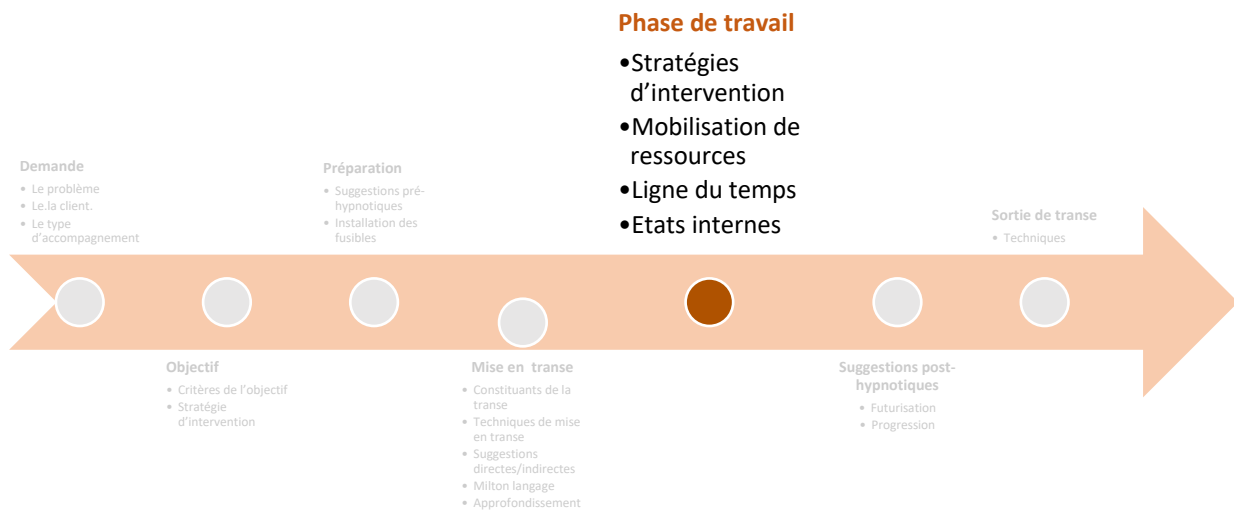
Phase de travail

•Stratégies d'intervention
•Mobilisation de ressources
•Ligne du temps
•Etats internes

Demande

• Le problème
• Le.la client.
• Le type d'accompagnement

Préparation

• Suggestions pré-hypnotiques
• Installation des fusibles

Sortie de transe

• Techniques

Objectif

• Critères de l'objectif
• Stratégie d'intervention

Mise en transe

• Constituants de la transe
• Techniques de mise en transe
• Suggestions directes/indirectes
• Milton langage
• Approfondissement

Suggestions post-hypnotiques

• Futurisation
• Progression